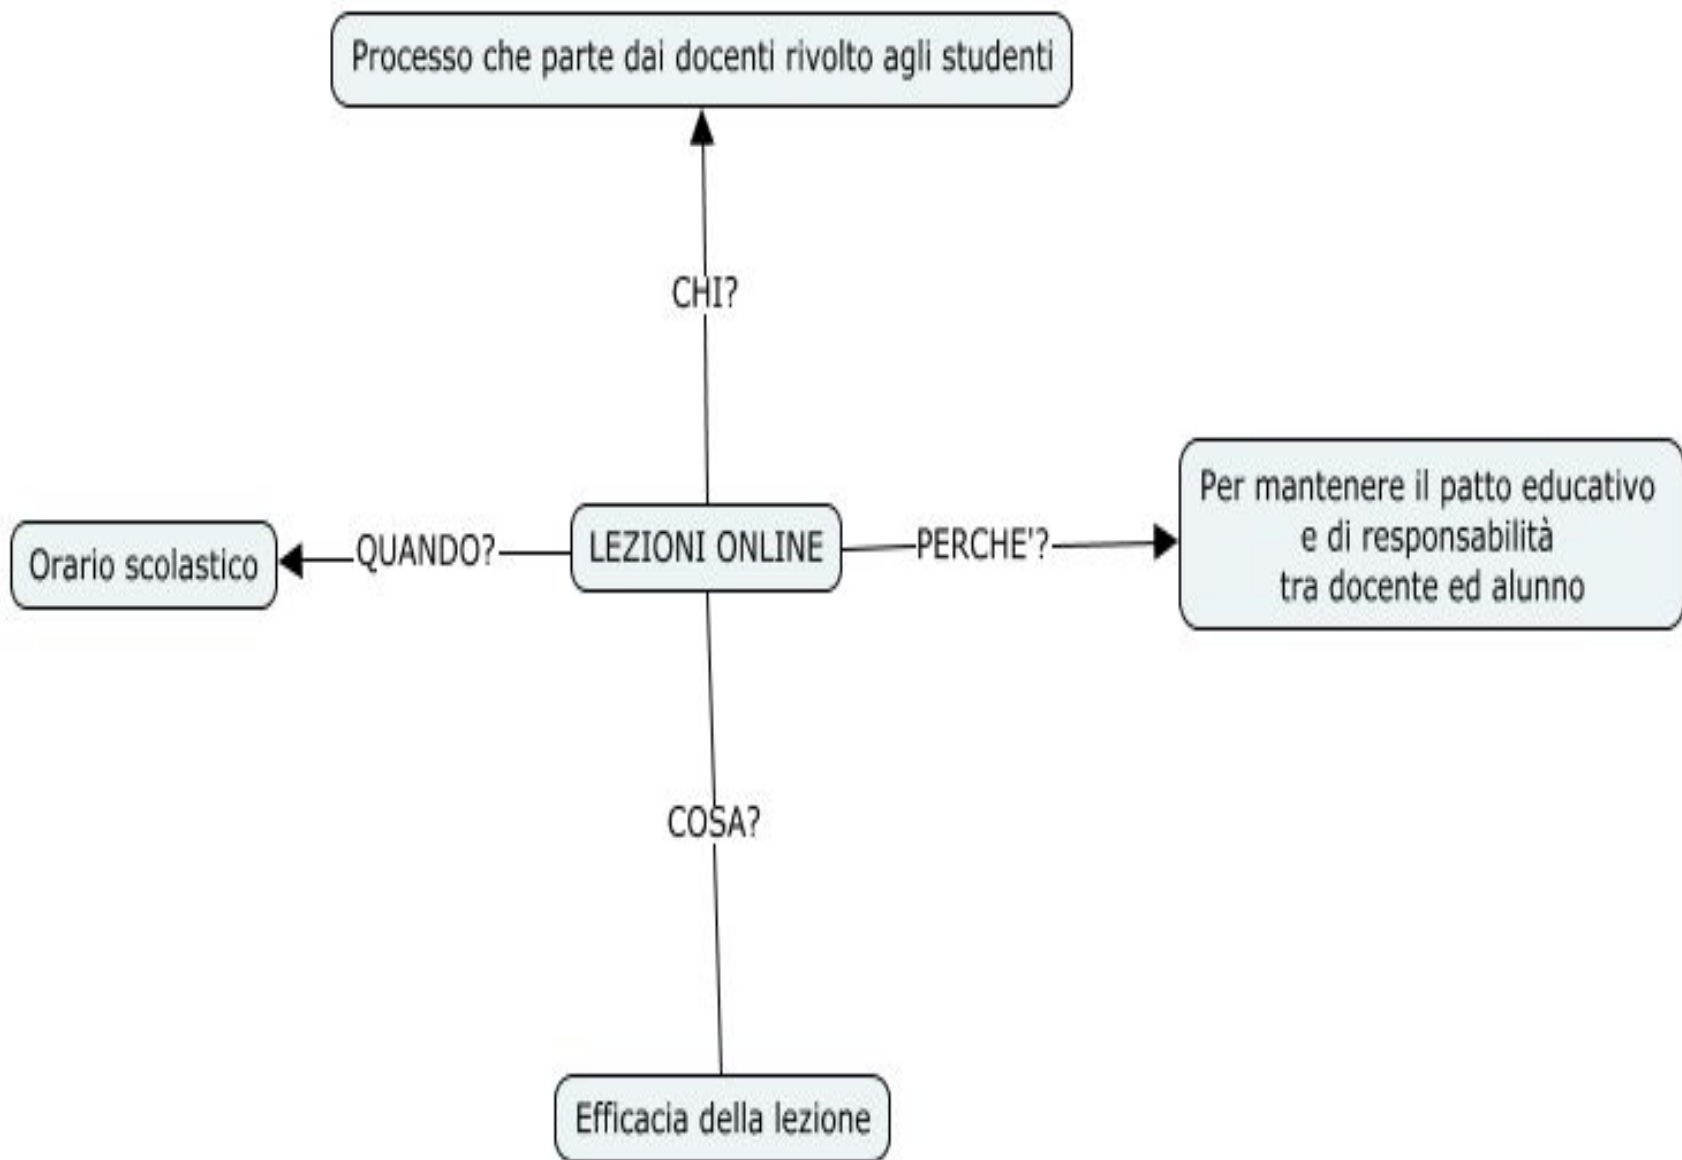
Processo che parte dai docenti rivolto agli studenti

CHI?

Orario scolastico

QUANDO?

LEZIONI ONLINE

PERCHE'?

Per mantenere il patto educativo e di responsabilità tra docente ed alunno

COSA?

Efficacia della lezione